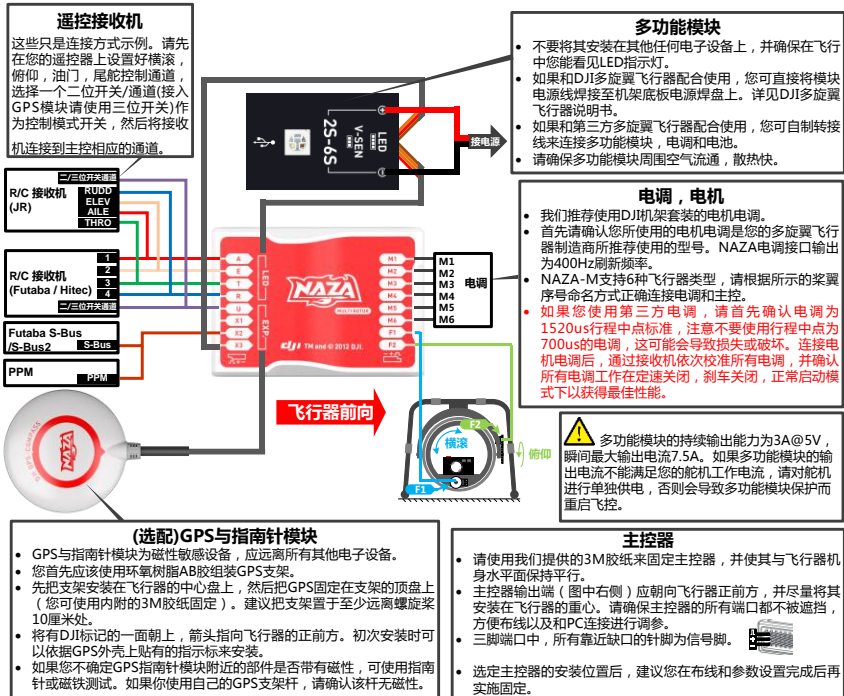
遥控接收机

这些只是连接方式示例。请先在您的遥控器上设置好横滚，俯仰，油门，尾舵控制通道，选择一个二位开关/通道(接入GPS模块请使用三位开关)作为控制模式开关，然后将接收机连接到主控相应的通道。

二/三位开关通道
RUDD
ELEV
AILE
THRO
R/C 接收机 (JR)

1
2
3
4
R/C 接收机 (Futaba / Hitec)
二/三位开关通道

Futaba S-Bus /S-Bus2
S-Bus

PPM
PPM

多功能模块

• 不要将其安装在其他任何电子设备上，并确保在飞行中您能看见LED指示灯。
• 如果和DJI多旋翼飞行器配合使用，您可直接将模块电源线焊接至机架底板电源焊盘上。详见DJI多旋翼飞行器说明书。
• 如果和第三方多旋翼飞行器配合使用，您可自制转接线来连接多功能模块，电调和电池。
• 请确保多功能模块周围空气流通，散热快。

接电源

V-SEN
2S~6S
LED

电调，电机

• 我们推荐您使用DJI机架套装的电机电调。
• 首先请确认您所使用的电机电调是您的多旋翼飞行器制造商所推荐使用的型号。NAZA电调接口输出为400Hz刷新频率。
• NAZA-M支持6种飞行器类型，请根据所示的桨翼序号命名方式正确连接电调和主控。
• 如果您使用第三方电调，请首先确认电调为1520us行程中点标准，注意不要使用行程中点为700us的电调，这可能会导致损失或破坏。连接电机电调后，通过接收机依次校准所有电调，并确认所有电调工作在定速关闭，刹车关闭，正常启动模式下以获得最佳性能。

M1
M2
M3
M4
M5
M6
电调

A E T R U X1 X2 X3
LED EXP
M1 M2 M3 M4 M5 M6 F1 F2
NAZA
MULTI-ROTOR
dji TM and © 2012 DJI.

飞行器前向

横滚
F2
俯仰
F1

多功能模块的持续输出能力为3A@5V，瞬间最大输出电流7.5A。如果多功能模块的输出电流不能满足您的舵机工作电流，请对舵机进行单独供电，否则会导致多功能模块保护而重启飞控。

(选配)GPS与指南针模块

• GPS与指南针模块为磁性敏感设备，应远离所有其他电子设备。
• 您首先应该使用环氧树脂AB胶组装GPS支架。
• 先把支架安装在飞行器的中心盘上，然后把GPS固定在支架的顶盘上（您可使用内附的3M胶纸固定）。建议把支架置于至少远离螺旋桨10厘米处。
• 将有DJI标记的一面朝上，箭头指向飞行器的正前方。初次安装时可以依照GPS外壳上贴有的指示标来安装。
• 如果您不确定GPS指南针模块附近的部件是否带有磁性，可使用指南针或磁铁测试。如果你使用自己的GPS支架杆，请确认该杆无磁性。

主控器

• 请使用我们提供的3M胶纸来固定主控器，并使其与飞行器机身水平面保持平行。
• 主控器输出端（图中右侧）应朝向飞行器正前方，并尽量将其安装在飞行器的重心。请确保主控器的所有端口都不被遮挡，方便布线以及和PC连接进行调参。
• 三脚端口中，所有靠近缺口的针脚为信号脚。
• 选定主控器的安装位置后，建议您在布线和参数设置完成后再实施固定。